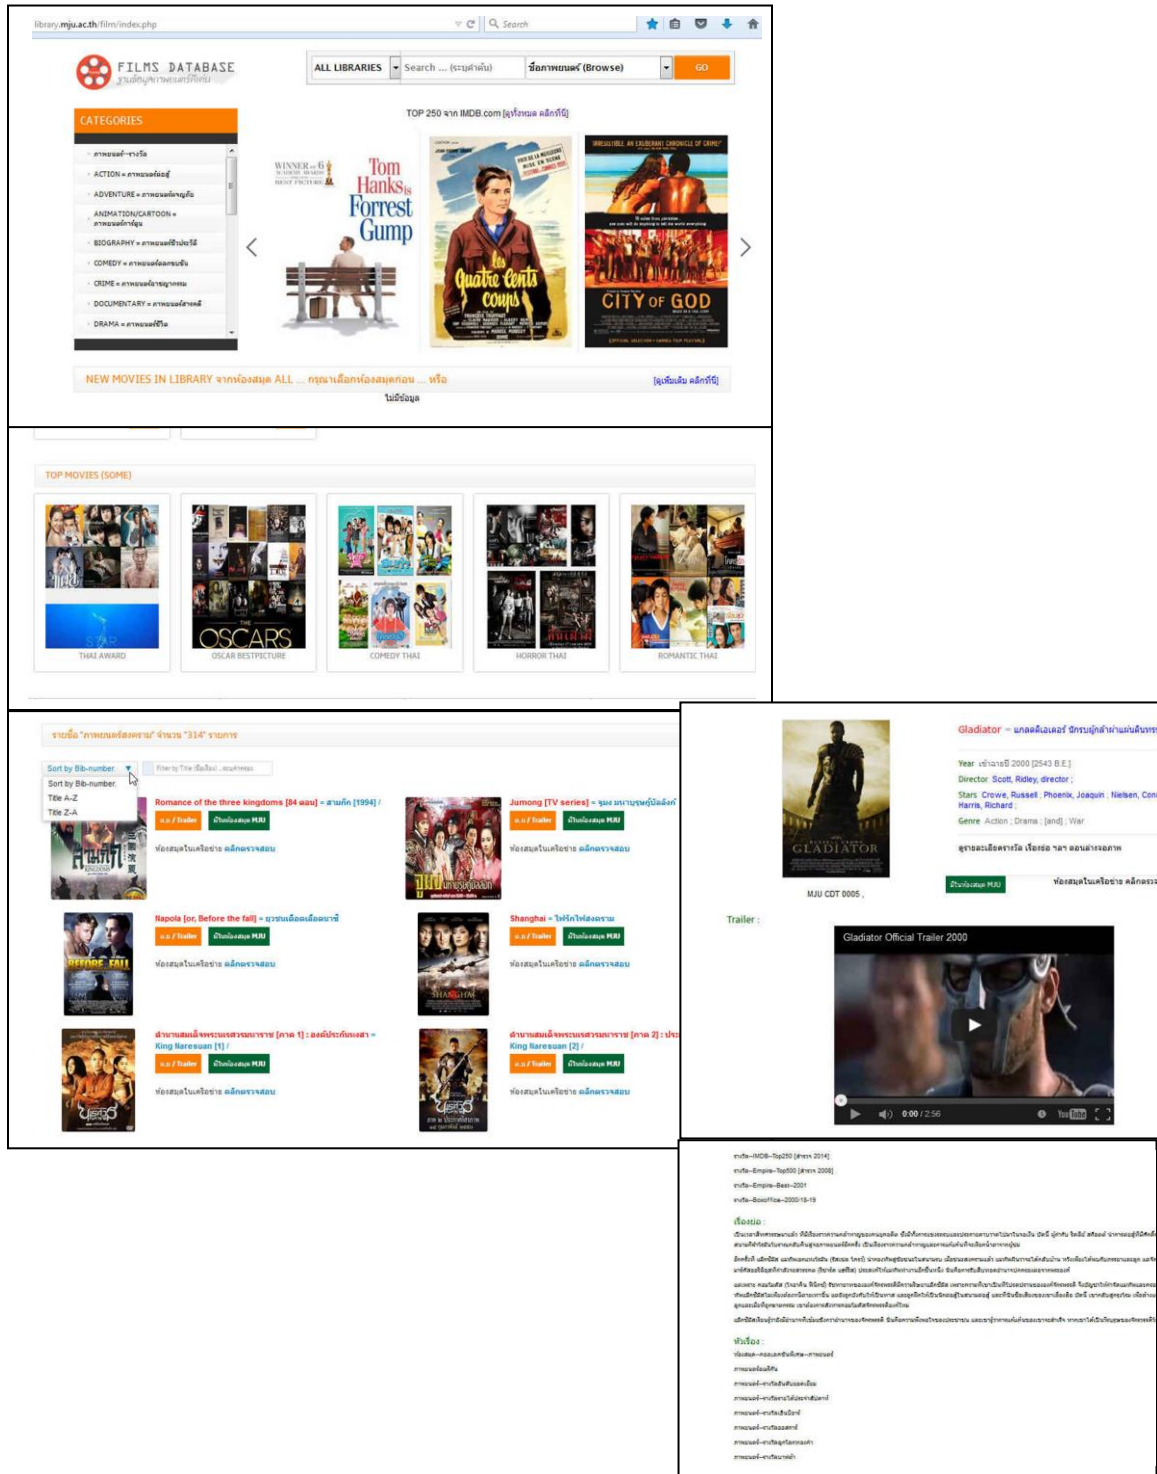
library.mju.ac.th/film/index.php

Search

FILMS DATABASE
ฐานข้อมูลภาพยนตร์ที่เก็บ

ALL LIBRARIES | Search ... (ระบุคำค้น) | ชื่อภาพยนตร์ (Browse) | GO

CATEGORIES

ภาพยนตร์-รางวัล
ACTION = ภาพยนตร์แอ็คชั่น
ADVENTURE = ภาพยนตร์ผจญภัย
ANIMATION/CARTOON = ภาพยนตร์การ์ตูน
BIOGRAPHY = ภาพยนตร์ชีวประวัติ
COMEDY = ภาพยนตร์ตลกขบขัน
CRIME = ภาพยนตร์อาชญากรรม
DOCUMENTARY = ภาพยนตร์สารคดี
DRAMA = ภาพยนตร์ชีวิต

TOP 250 จาก IMDB.com [ดูทั้งหมด คลิกที่นี่]

WINNER 6 ACADEMY AWARDS BEST PICTURE
Tom Hanks is Forrest Gump

les Quatre Cents coups

CITY OF GOD

NEW MOVIES IN LIBRARY จากห้องสมุด ALL ... กรุณาเลือกห้องสมุดก่อน ... หรือ
[ดูเพิ่มเติม คลิกที่นี่]
ไม่มีข้อมูล

TOP MOVIES (SOME)

THAI AWARD
OSCAR BESTPICTURE
COMEDY THAI
HORROR THAI
ROMANTIC THAI

รายชื่อ "ภาพยนตร์สงคราม" จำนวน "314" รายการ

Sort by Bib-number
Sort by Bib-number
Title A-Z
Title Z-A

Romance of the three kingdoms [84 ตอน] = สามก๊ก [1994] /
ห้องสมุดในเครือข่าย คลิกตรวจสอบ

Jumong [TV series] = จูมง มหาบุรุษกู้บัลลังก์
ห้องสมุดในเครือข่าย คลิกตรวจสอบ

Napola [or, Before the fall] = ยุวชนเลือดเดือดนาซี
ห้องสมุดในเครือข่าย คลิกตรวจสอบ

Shanghai = ไฟรักไฟสงคราม
ห้องสมุดในเครือข่าย คลิกตรวจสอบ

ตำนานสมเด็จพระนเรศวรมหาราช [ภาค 1] : องค์ประกันหงสา = King Naresuan [1] /
ห้องสมุดในเครือข่าย คลิกตรวจสอบ

ตำนานสมเด็จพระนเรศวรมหาราช [ภาค 2] : ประ
King Naresuan [2] /
ห้องสมุดในเครือข่าย คลิกตรวจสอบ

มีในห้องสมุด MJU

Gladiator = แกลดิเอเตอร์ นักรบผู้กล้าผ่าแผ่นดินทรร
Year เข้าฉายปี 2000 [2543 B.E.]
Director Scott, Ridley, director ;
Stars Crowe, Russell ; Phoenix, Joaquin ; Nielsen, Con Harris, Richard ;
Genre Action ; Drama ; [and] ; War
ดูรายละเอียดรางวัล เรื่องย่อ ฯลฯ ตอนล่างของภาพ
MJU CDT 0005 ,
มีในห้องสมุด MJU
ห้องสมุดในเครือข่าย คลิกตรว

Trailer :
Gladiator Official Trailer 2000
0:00 / 2:56

รายชื่อ-IMDB-Top250 [สำรวจ 2014]
รายชื่อ-Empire-Top500 [สำรวจ 2008]
รายชื่อ-Empire-Best-2001
รายชื่อ-BoxOffice-2000/18-19

เรื่องย่อ :
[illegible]

หัวเรื่อง :
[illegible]